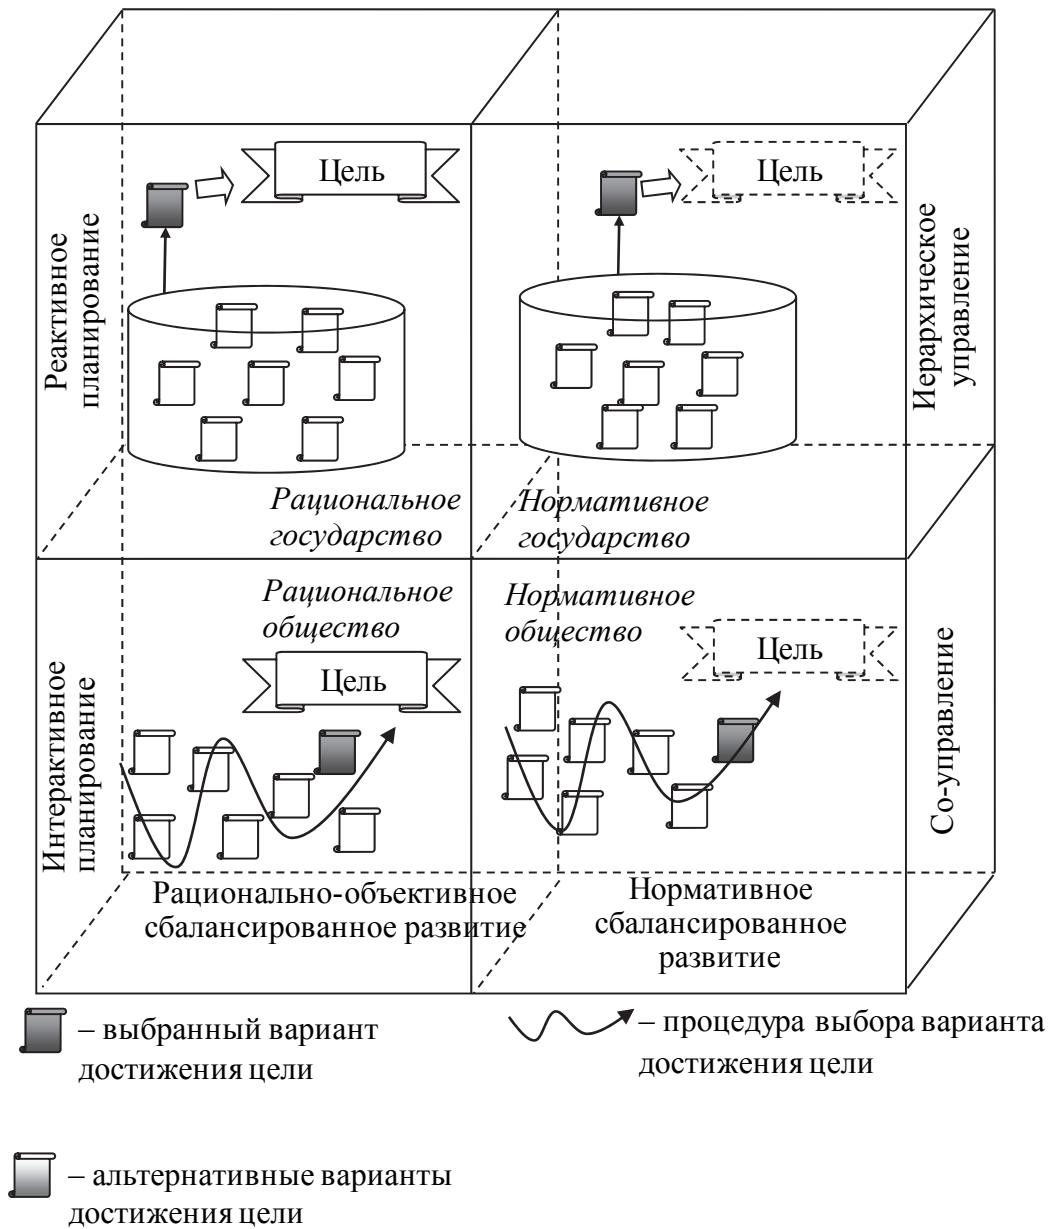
Реактивное планирование

Цель

Цель

Иерархическое управление

Рациональное государство

Нормативное государство

Рациональное общество

Нормативное общество

Интерактивное планирование

Цель

Цель

Со-управление

Рационально-объективное сбалансированное развитие

Нормативное сбалансированное развитие

– выбранный вариант достижения цели

– процедура выбора варианта достижения цели

– альтернативные варианты достижения цели